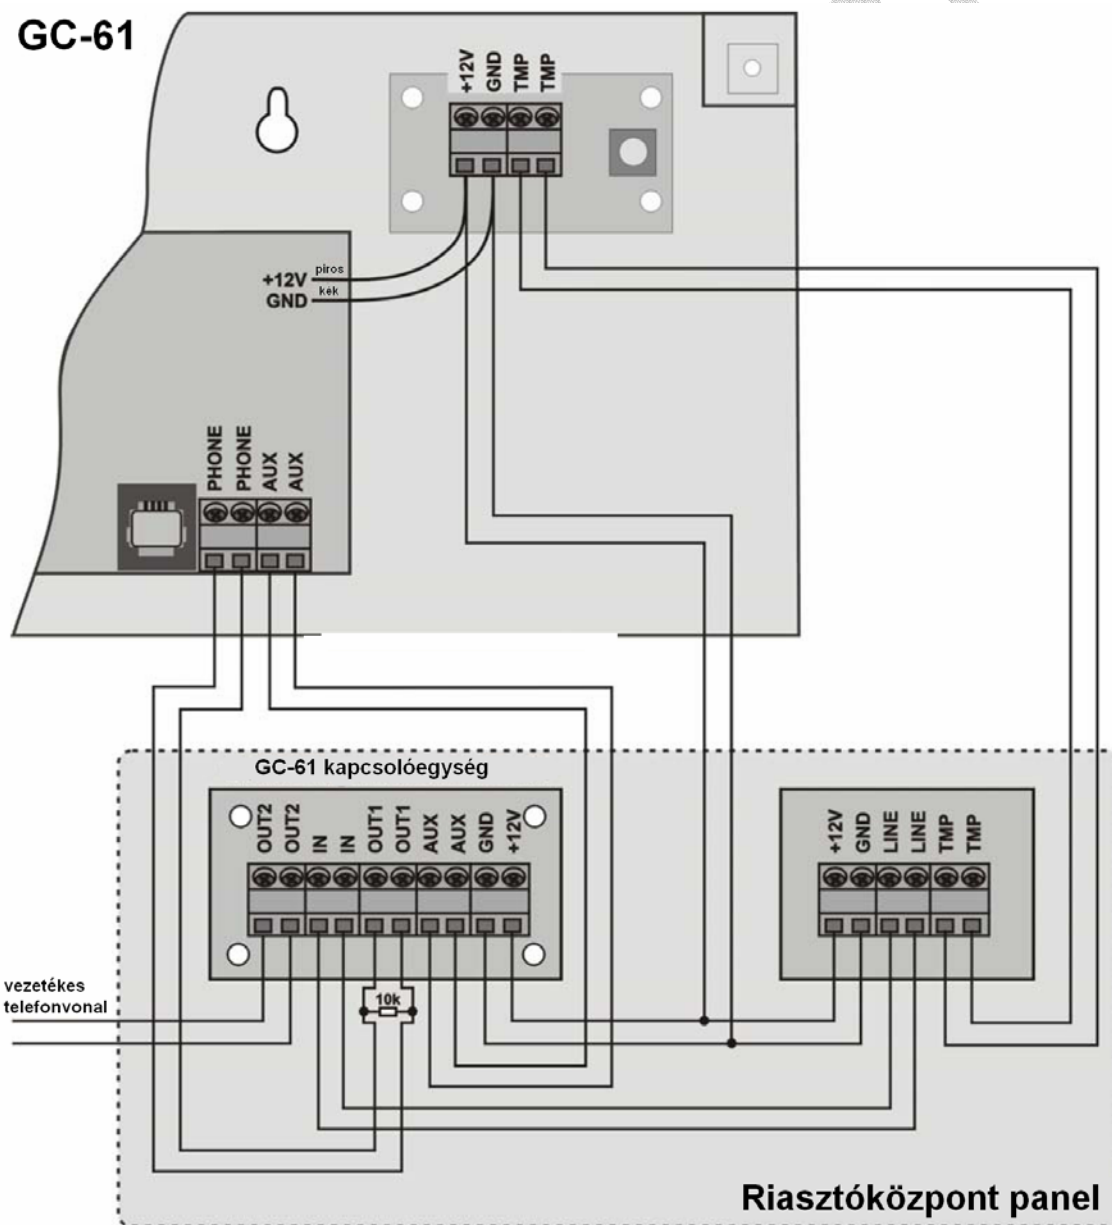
GC-61

+12V
GND
TMP
TMP

+12V piros
GND kék

PHONE
PHONE
AUX
AUX

GC-61 kapcsolóegység

OUT2
OUT2
IN
IN
OUT1
OUT1
AUX
AUX
GND
+12V

+12V
GND
LINE
LINE
TMP
TMP

vezetékes telefonvonal

10k

Riasztóközpont panel